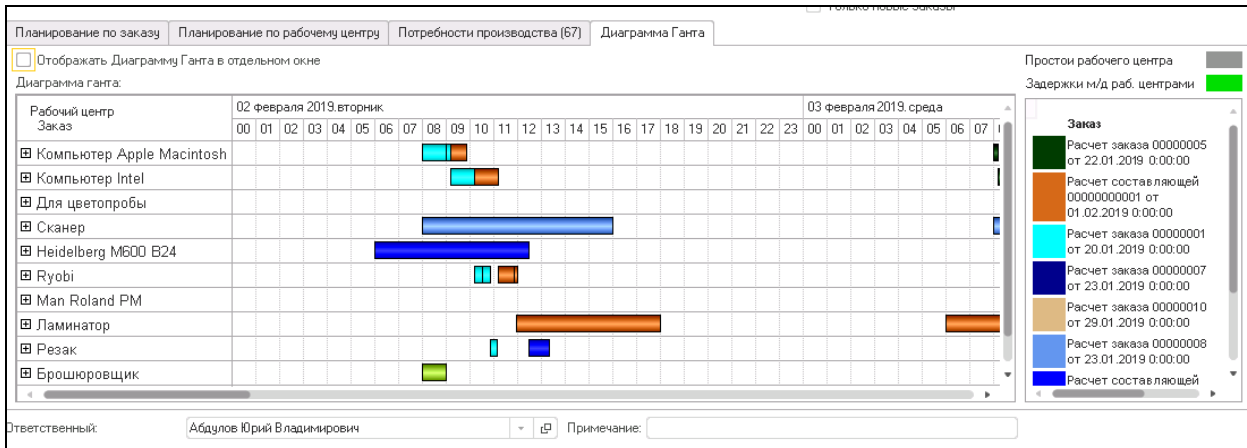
Только новые заказы

Планирование по заказу | Планирование по рабочему центру | Потребности производства (67) | Диаграмма Ганта

Отображать Диаграмму Ганта в отдельном окне

Простои рабочего центра

Задержки м/д раб. центрами

Диаграмма ганта:

| Рабочий центр Заказ | 02 февраля 2019, вторник 00 01 02 03 04 05 06 07 08 09 10 11 12 13 14 15 16 17 18 19 20 21 22 23 | 03 февраля 2019, среда 00 01 02 03 04 05 06 07 |
|---|---|---|
| ⊞ Компьютер Apple Macintosh | | |
| ⊞ Компьютер Intel | | |
| ⊞ Для цветопробы | | |
| ⊞ Сканер | | |
| ⊞ Heidelberg M600 B24 | | |
| ⊞ Ryobi | | |
| ⊞ Man Roland PM | | |
| ⊞ Ламинатор | | |
| ⊞ Резак | | |
| ⊞ Брошюровщик | | |

Заказ

Расчет заказа 00000005 от 22.01.2019 0:00:00

Расчет составляющей 00000000001 от 01.02.2019 0:00:00

Расчет заказа 00000001 от 20.01.2019 0:00:00

Расчет заказа 00000007 от 23.01.2019 0:00:00

Расчет заказа 00000010 от 29.01.2019 0:00:00

Расчет заказа 00000008 от 23.01.2019 0:00:00

Расчет составляющей

Ответственный: Абдулов Юрий Владимирович

Примечание: